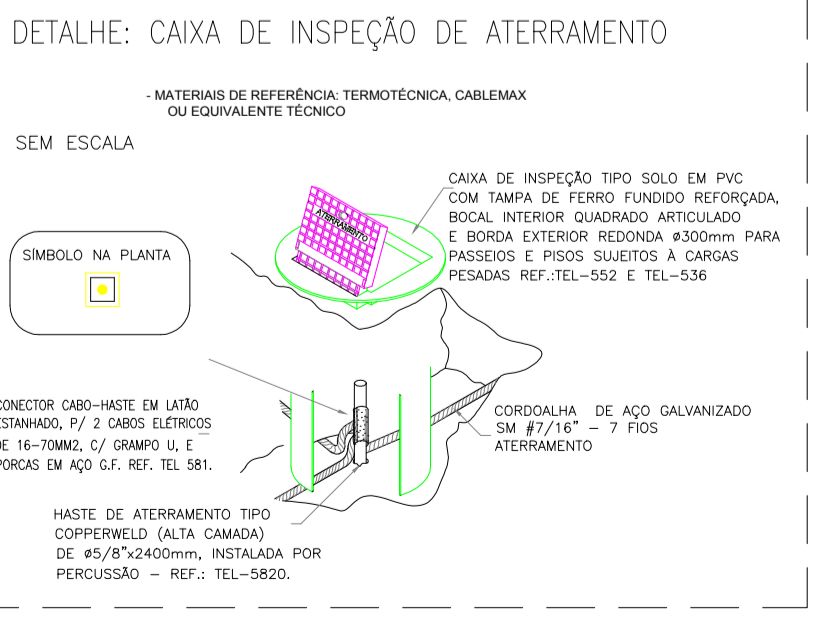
DETALHE: CAIXA DE INSPEÇÃO DE ATERRAMENTO

- MATERIAIS DE REFERÊNCIA: TERMOTÉCNICA, CABLEMAX OU EQUIVALENTE TÉCNICO

SEM ESCALA

SÍMBOLO NA PLANTA

ATERRAMENTO

CAIXA DE INSPEÇÃO TIPO SOLO EM PVC COM TAMPA DE FERRO FUNDIDO REFORÇADA, BOCAL INTERIOR QUADRADO ARTICULADO E BORDA EXTERIOR REDONDA ø300mm PARA PASSEIOS E PISOS SUJEITOS À CARGAS PESADAS REF.:TEL-552 E TEL-536

CONECTOR CABO-HASTE EM LATÃO ESTANHADO, P/ 2 CABOS ELÉTRICOS DE 16-70MM2, C/ GRAMPO U, E PORCAS EM AÇO G.F. REF. TEL 581.

CORDOALHA DE AÇO GALVANIZADO SM #7/16" - 7 FIOS ATERRAMENTO

HASTE DE ATERRAMENTO TIPO COPPERWELD (ALTA CAMADA) DE ø5/8"x2400mm, INSTALADA POR PERCUSSÃO - REF.: TEL-5820.